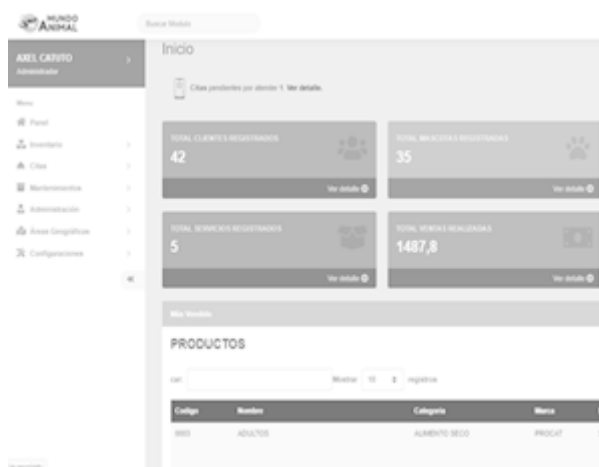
MUNDO ANIMAL

Buscar Modulo

AXEL CATUTO
Administrador

Menu

Panel

Inventario

Citas

Mantenimientos

Administración

Areas Geográficas

Configuraciones

«

Inicio

Citas pendientes por atender 1. Ver detalle.

TOTAL CLIENTES REGISTRADOS
42
Ver detalle

TOTAL MASCOTAS REGISTRADAS
35
Ver detalle

TOTAL SERVICIOS REGISTRADOS
5
Ver detalle

TOTAL VENTAS REALIZADAS
1487,8
Ver detalle

Más Vendido

PRODUCTOS

car

Mostrar 10 registros

| Codigo | Nombre | Categoria | Marca |
|---|---|---|---|
| 0003 | ADULTOS | ALIMENTO SECO | PROCAT |